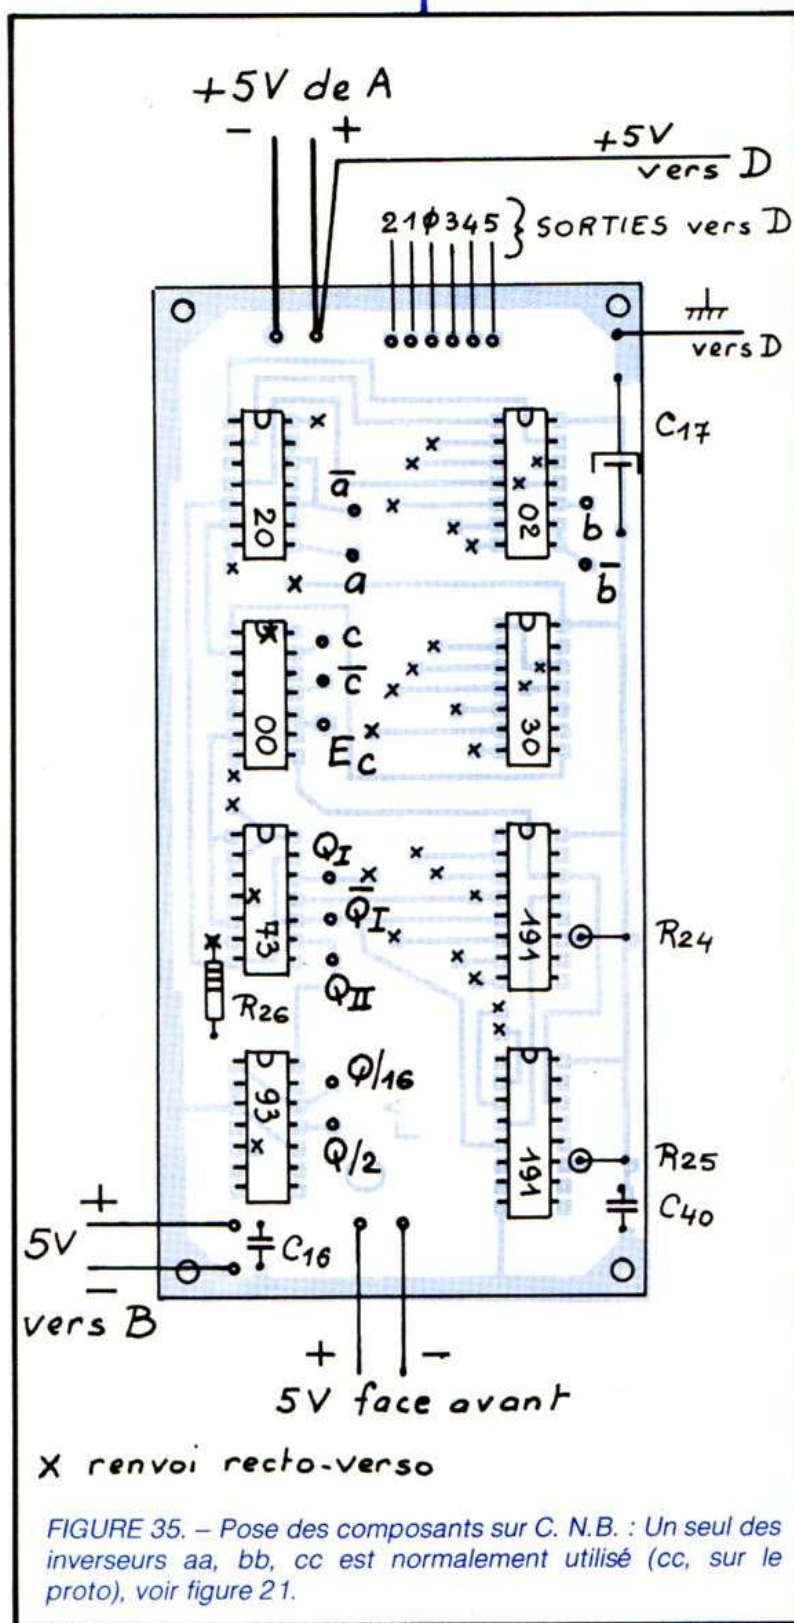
+5V de A
− +
+5V
vers D
21ϕ345 } SORTIES vers D
vers D
$C_{17}$
20
$\overline{a}$
a
02
b
$\overline{b}$
00
c
$\overline{c}$
$E_C$
30
73
$Q_I$
$\overline{Q_I}$
$Q_{II}$
191
$R_{24}$
$R_{26}$
93
Q/16
Q/2
191
$R_{25}$
$C_{40}$
+
5V
−
$C_{16}$
vers B
+ −
5V face avant
x renvoi recto-verso

FIGURE 35. – Pose des composants sur C. N.B. : Un seul des inverseurs aa, bb, cc est normalement utilisé (cc, sur le proto), voir figure 21.